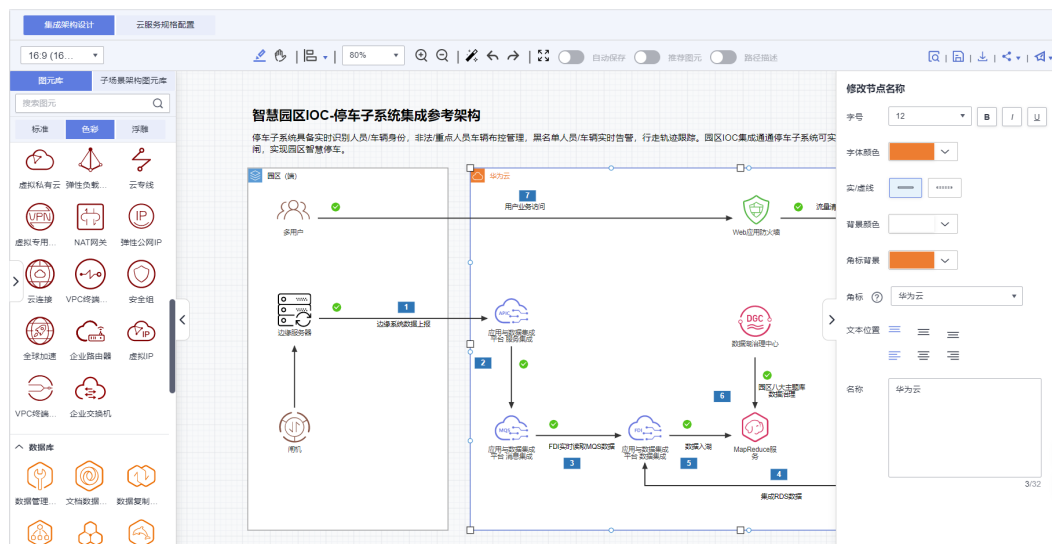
集成架构设计 云服务规格配置

16:9 (16...

80%

自动保存 推荐图元 路径描述

图元库 子场景架构图元库

搜索图元

标准 色彩 浮雕

虚拟私有云 弹性负载... 云专线

虚拟专用... NAT网关 弹性公网IP

云连接 VPC终端... 安全组

全球加速 企业路由器 虚拟IP

VPC终端... 企业交换机

数据库

数据管理... 文档数据... 数据复制...

智慧园区IOC-停车子系统集成参考架构

停车子系统具备实时识别人员/车辆身份、非法/重点人员车辆布控管理，黑名单人员/车辆实时告警，行迹跟踪。园区IOC集成通过停车子系统可实闸，实现园区智慧停车。

园区（端）

华为云

多用户

7 用户业务访问

Web应用防火墙

流量

边缘服务器

1 边缘系统数据上报

应用与数据集成平台 服务集成

2

数据湖治理中心

园区八大主题库数据治理

6

闸机

应用与数据集成平台 消息集成

FDI实时读取MQS数据

3

应用与数据集成平台 数据集成

数据入湖

5

MapReduce服务

4

集成RDS数据

修改节点名称

字号 12 B I U

字体颜色

实/虚线

背景颜色

角标背景

角标 华为云

文本位置

名称 华为云

3/32